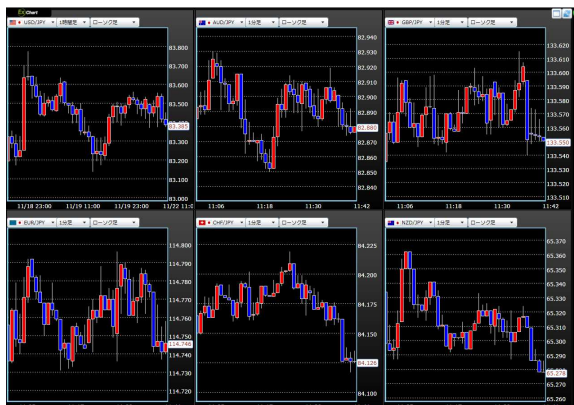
Chart

USD/JPY 1時間足 ローソク足

83.800
83.700
83.600
83.500
83.400
83.385
83.300
83.200
83.100
83.000

11/18 23:00 11/19 11:00 11/19 23:00 11/22 11:0

AUD/JPY 1分足 ローソク足

82.940
82.930
82.920
82.910
82.900
82.890
82.880
82.870
82.860
82.850
82.840

11:06 11:18 11:30 11:42

GBP/JPY 1分足 ローソク足

133.620
133.610
133.600
133.590
133.580
133.570
133.560
133.550
133.540
133.530
133.520
133.510

11:06 11:18 11:30 11:42

EUR/JPY 1分足 ローソク足

114.800
114.790
114.780
114.770
114.760
114.750
114.740
114.740
114.730
114.720

11:06 11:18 11:30 11:42

CHF/JPY 1分足 ローソク足

84.225
84.200
84.175
84.150
84.126
84.100

NZD/JPY 1分足 ローソク足

65.370
65.360
65.350
65.340
65.330
65.320
65.310
65.300
65.290
65.278
65.270
65.260